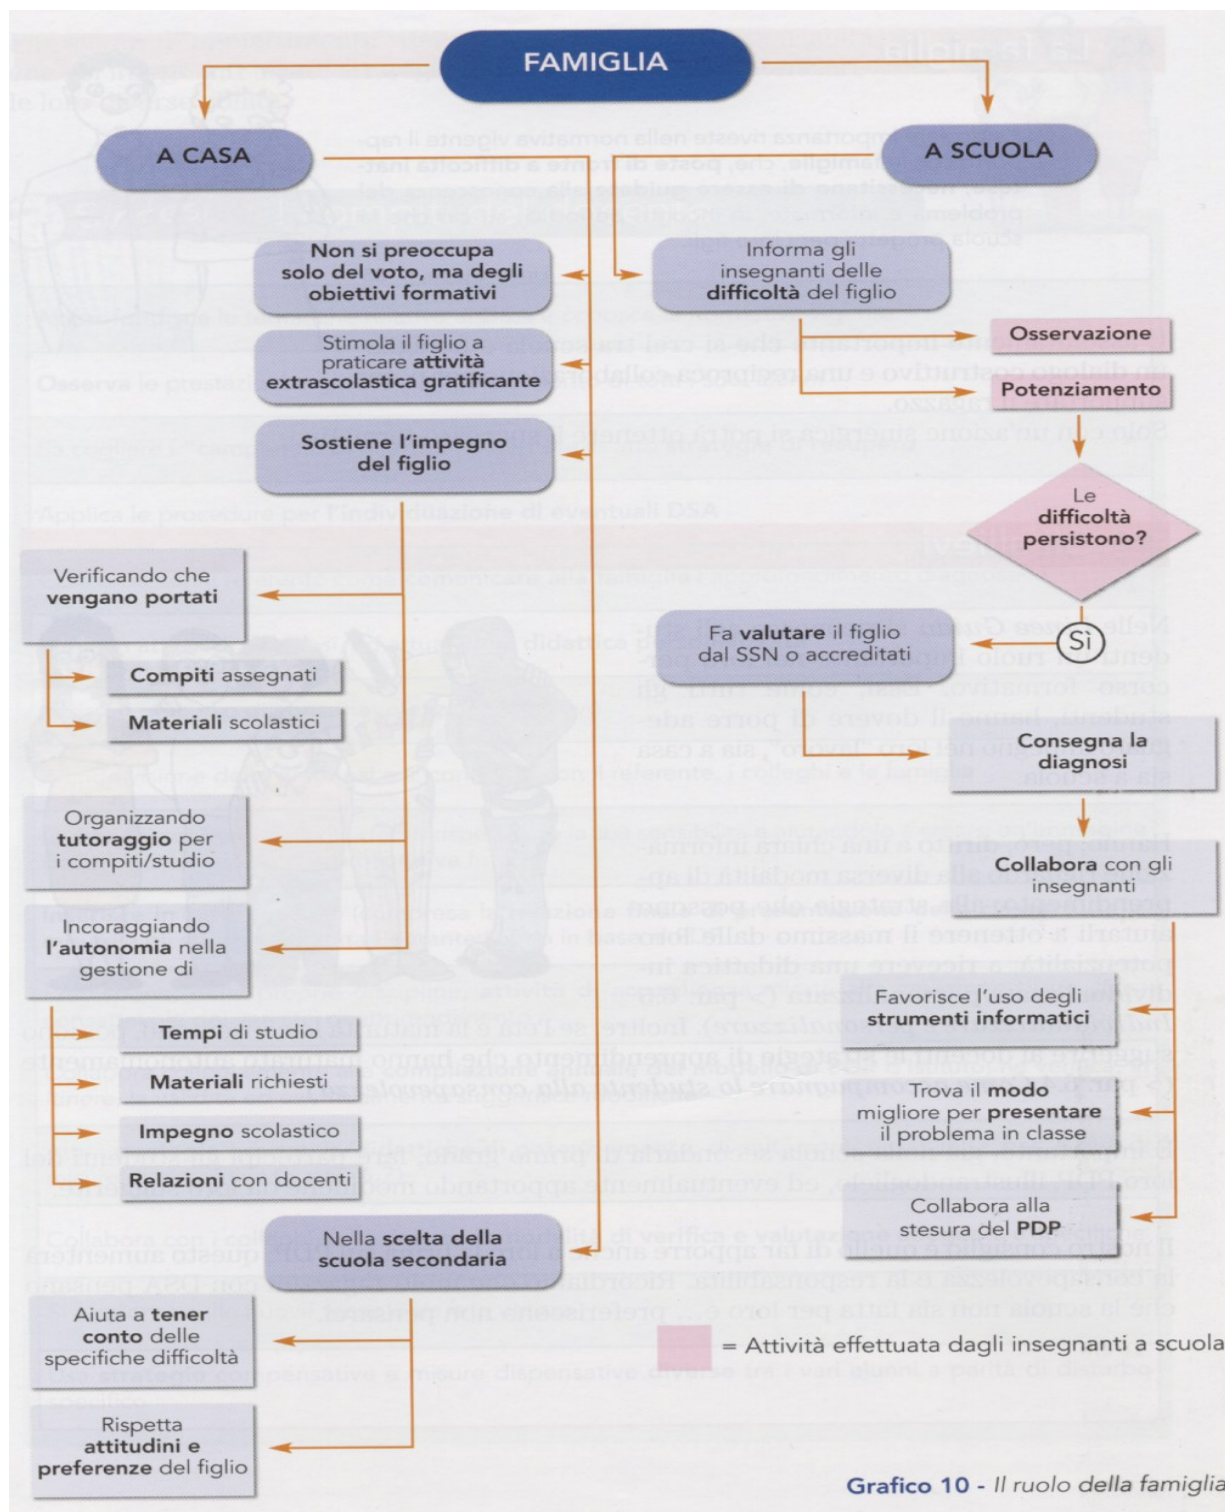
FAMIGLIA

A CASA

A SCUOLA

Non si preoccupa solo del voto, ma degli obiettivi formativi

Stimola il figlio a praticare attività extrascolastica gratificante

Sostiene l'impegno del figlio

Verificando che vengano portati

Compiti assegnati

Materiali scolastici

Organizzando tutoraggio per i compiti/studio

Incoraggiando l'autonomia nella gestione di

Tempi di studio

Materiali richiesti

Impegno scolastico

Relazioni con docenti

Nella scelta della scuola secondaria

Aiuta a tener conto delle specifiche difficoltà

Rispetta attitudini e preferenze del figlio

Informa gli insegnanti delle difficoltà del figlio

Osservazione

Potenziamento

Le difficoltà persistono?

Sì

Fa valutare il figlio dal SSN o accreditati

Consegna la diagnosi

Collabora con gli insegnanti

Favorisce l'uso degli strumenti informatici

Trova il modo migliore per presentare il problema in classe

Collabora alla stesura del PDP

= Attività effettuata dagli insegnanti a scuola

Grafico 10 - Il ruolo della famiglia